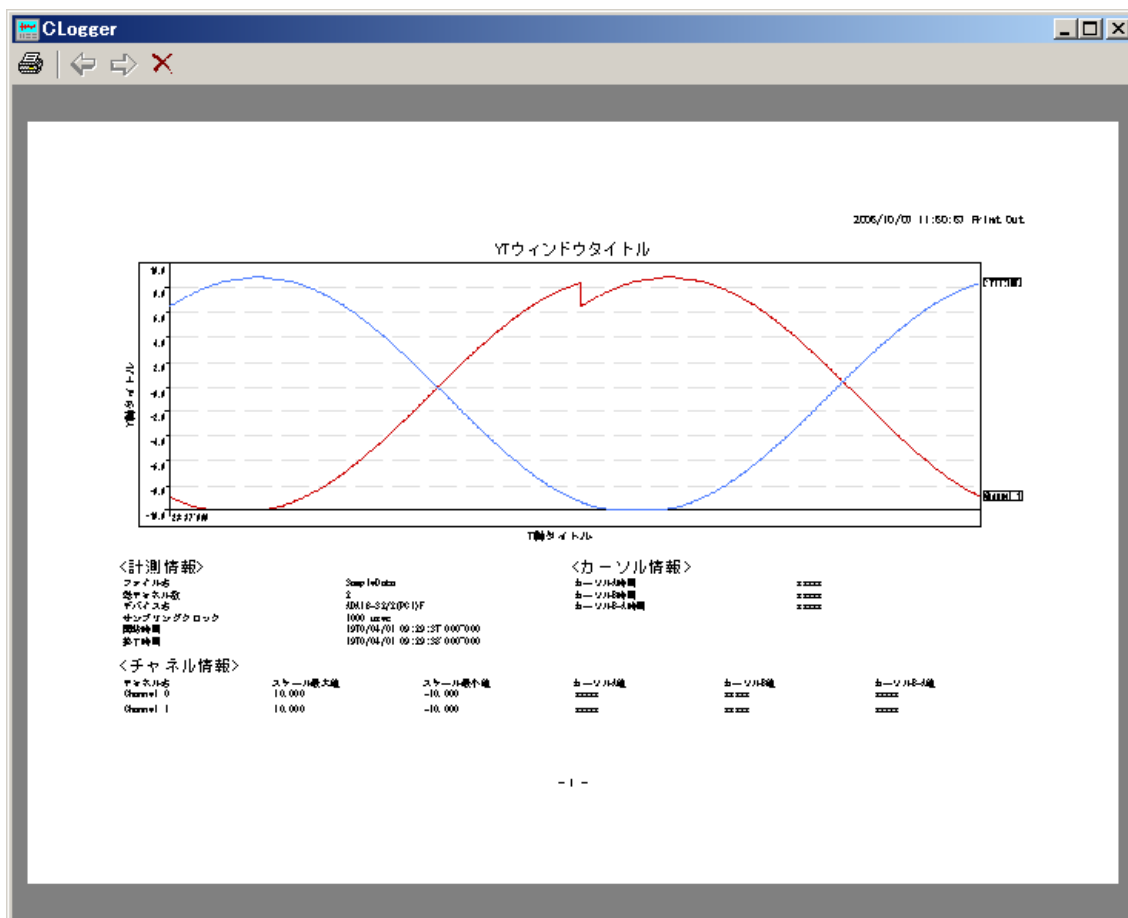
CLogger

2006/10/03 11:50:53 Print Out

YTウィンドウタイトル

10.0
8.0
6.0
4.0
2.0
-2.0
-4.0
-6.0
-8.0
-10.0

Y軸タイトル

09:29:37'000

Channel 0
Channel 1

T軸タイトル

<計測情報>

| | |
|---|---|
| ファイル名 | SampleData |
| 総チャネル数 | 2 |
| デバイス名 | AD16-32/2(PCI)F |
| サンプリングクロック | 1000 usec |
| 開始時間 | 1970/04/01 09:29:37'000"000 |
| 終了時間 | 1970/04/01 09:29:38'000"000 |

<カーソル情報>

| | |
|---|---|
| カーソルA時間 | ***** |
| カーソルB時間 | ***** |
| カーソルB-A時間 | ***** |

<チャネル情報>

| チャネル名 | スケール最大値 | スケール最小値 | カーソルA値 | カーソルB値 | カーソルB-A値 |
|---|---|---|---|---|---|
| Channel 0 | 10.000 | -10.000 | ***** | ***** | ***** |
| Channel 1 | 10.000 | -10.000 | ***** | ***** | ***** |

- 1 -